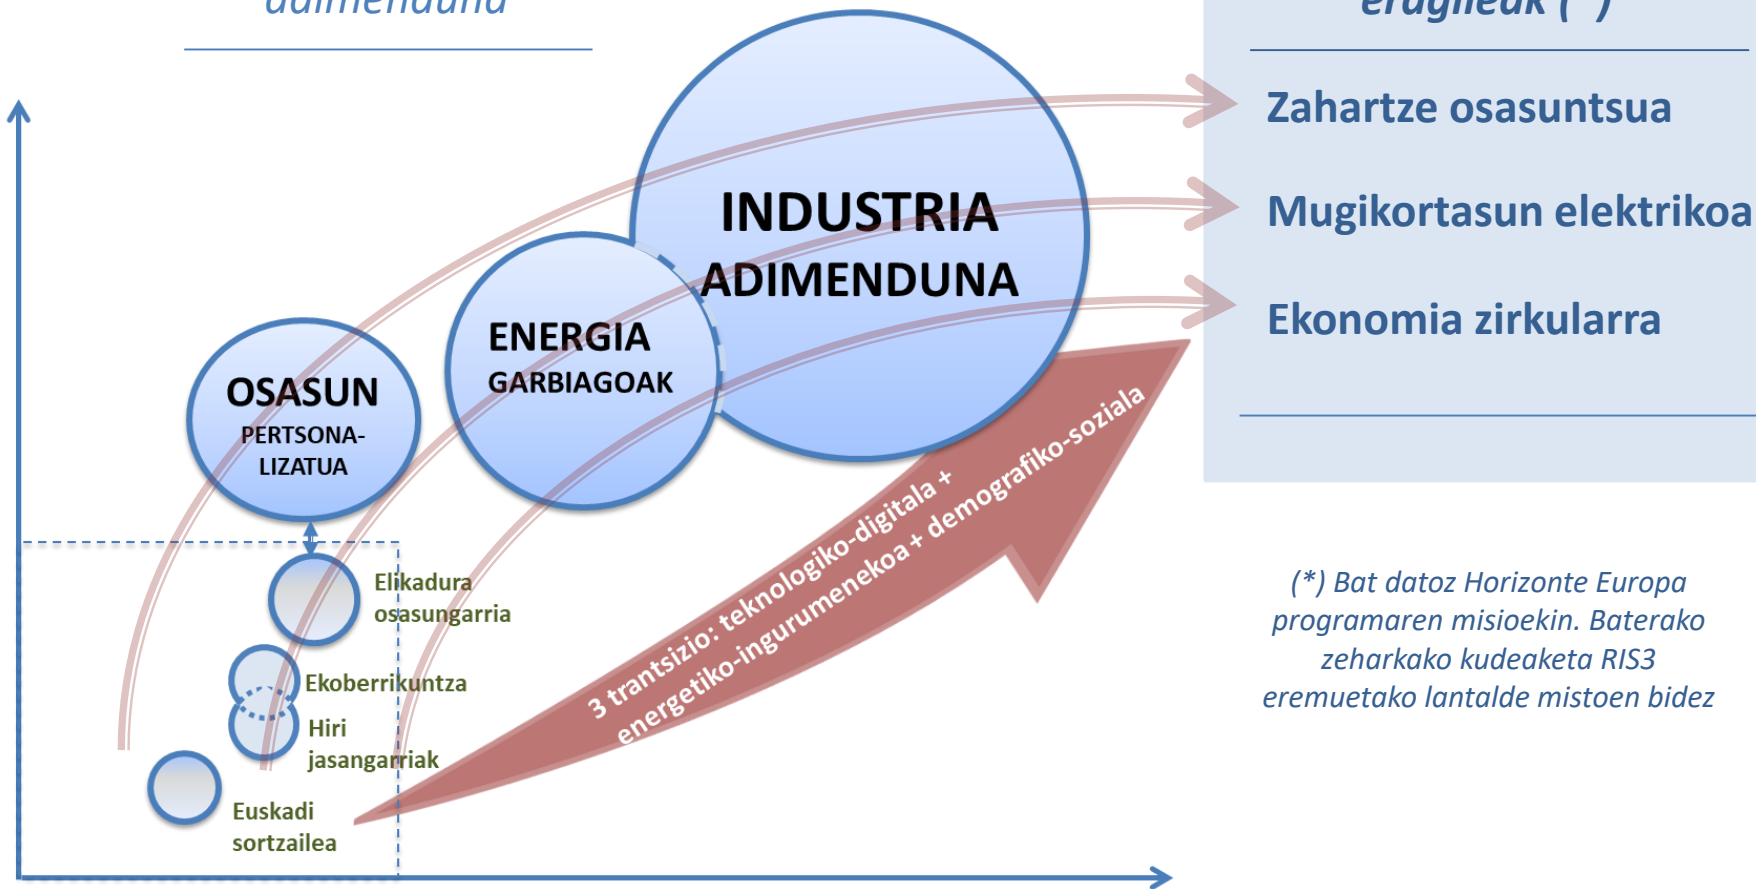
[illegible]

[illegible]

Zahartze osasuntsua

Mugikortasun elektrikoa

Ekonomia zirkularra

INDUSTRIA ADIMENDUNA

ENERGIA GARBIAGOAK

OSASUN PERTSONALIZATUA

3 trantsizio: teknologiko-digitala + energetiko-ingurumenekoa + demografiko-soziala

(*) Bat datoz Horizonte Europa programaren misioekin. Baterako zeharkako kudeaketa RIS3 eremuetako lantalde mistoen bidez

Elikadura osasungarria

Ekoberrikuntza

Hiri jasangarriak

Euskadi sortzailea